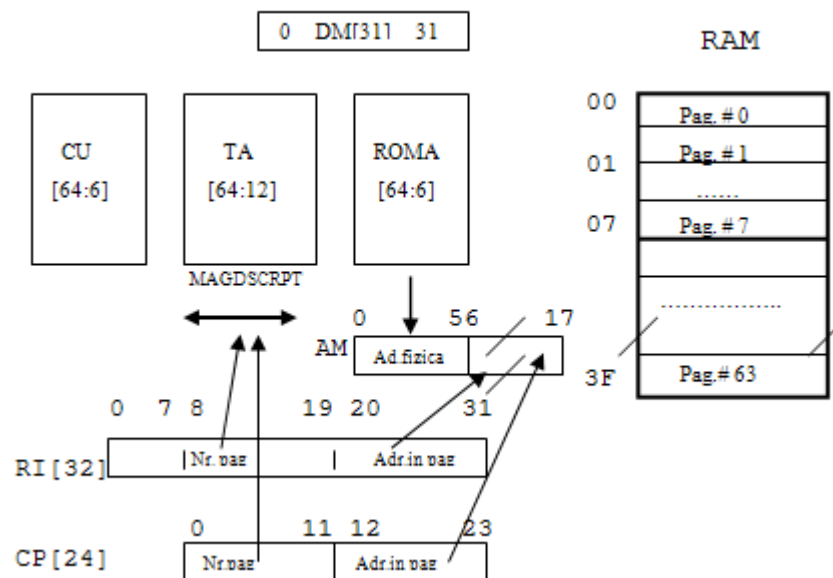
0 DM[311 31

RAM

CU
[64:6]

TA
[64:12]

ROMA
[64:6]

MAGDSCRPT

00
01
07
3F

Pag. # 0
Pag. # 1
......
Pag. # 7
..................
Pag. # 63

0 5 6 17
AM
Ad.fizica

0 7 8 19 20 31
RI[32]
Nr. pag
Adr.in pag

0 11 12 23
CP[24]
Nr.pag
Adr.in pag